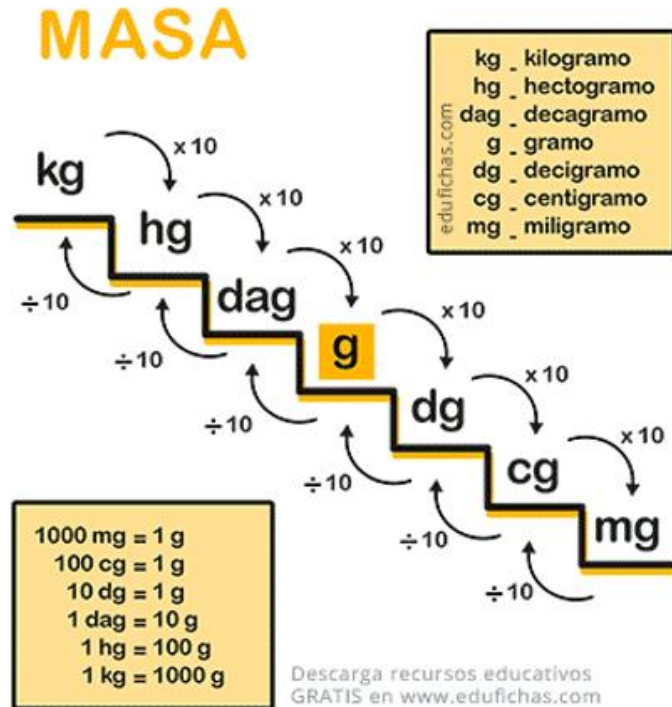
MASA

kg _ kilogramo
hg _ hectogramo
dag _ decagramo
g _ gramo
dg _ decigramo
cg _ centigramo
mg _ miligramo

edufichas.com

kg
x 10
hg
x 10
dag
x 10
g
x 10
dg
x 10
cg
x 10
mg

÷ 10
÷ 10
÷ 10
÷ 10
÷ 10
÷ 10

1000 mg = 1 g
100 cg = 1 g
10 dg = 1 g
1 dag = 10 g
1 hg = 100 g
1 kg = 1000 g

Descarga recursos educativos GRATIS en www.edufichas.com